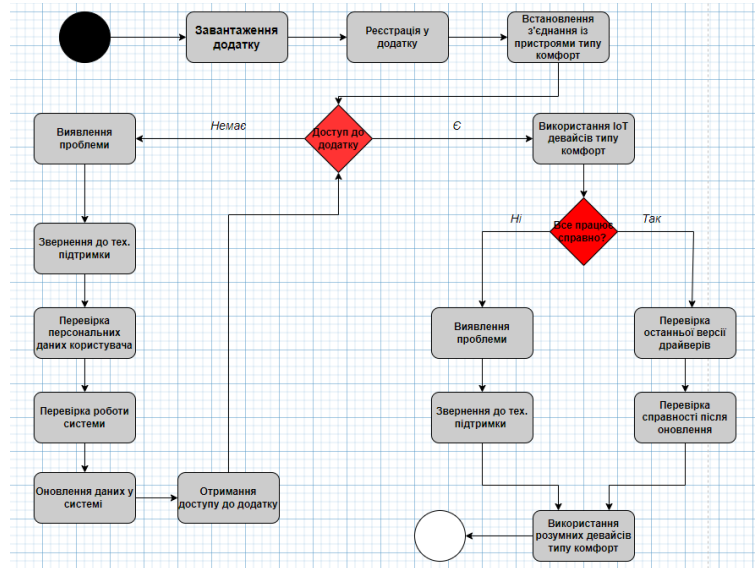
Завантаження додатку

Реєстрація у додатку

Встановлення з'єднання із пристроями типу комфорт

Немає

Доступ до додатку

Є

Виявлення проблеми

Використання IoT девайсів типу комфорт

Ні

Все працює справно?

Так

Звернення до тех. підтримки

Перевірка персональних даних користувача

Виявлення проблеми

Перевірка останньої версії драйверів

Перевірка роботи системи

Звернення до тех. підтримки

Перевірка справності після оновлення

Оновлення даних у системі

Отримання доступу до додатку

Використання розумних девайсів типу комфорт